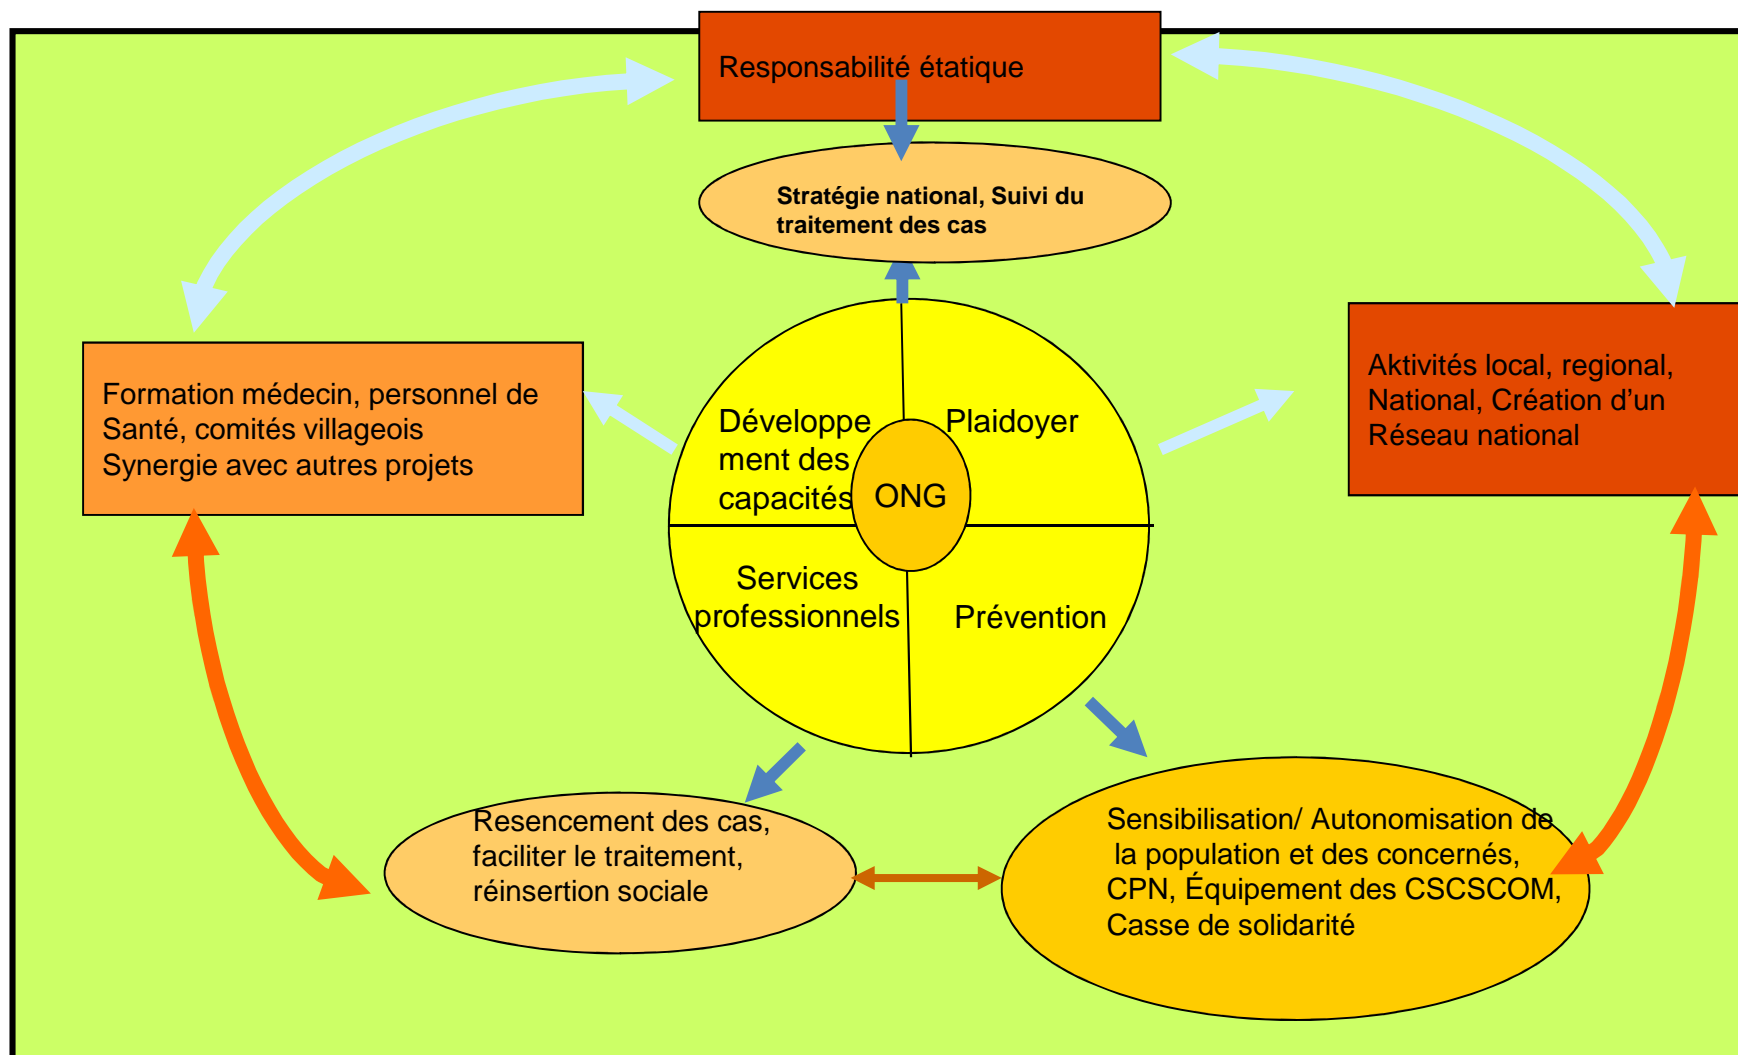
Responsabilité étatique

Stratégie national, Suivi du traitement des cas

Formation médecin, personnel de Santé, comités villageois
Synergie avec autres projets

Développement des capacités

Plaidoyer

ONG

Services professionnels

Prévention

Aktivités local, regional, National, Création d'un Réseau national

Resencement des cas, faciliter le traitement, réinsertion sociale

Sensibilisation/ Autonomisation de la population et des concernés, CPN, Équipement des CSCSCOM, Casse de solidarité